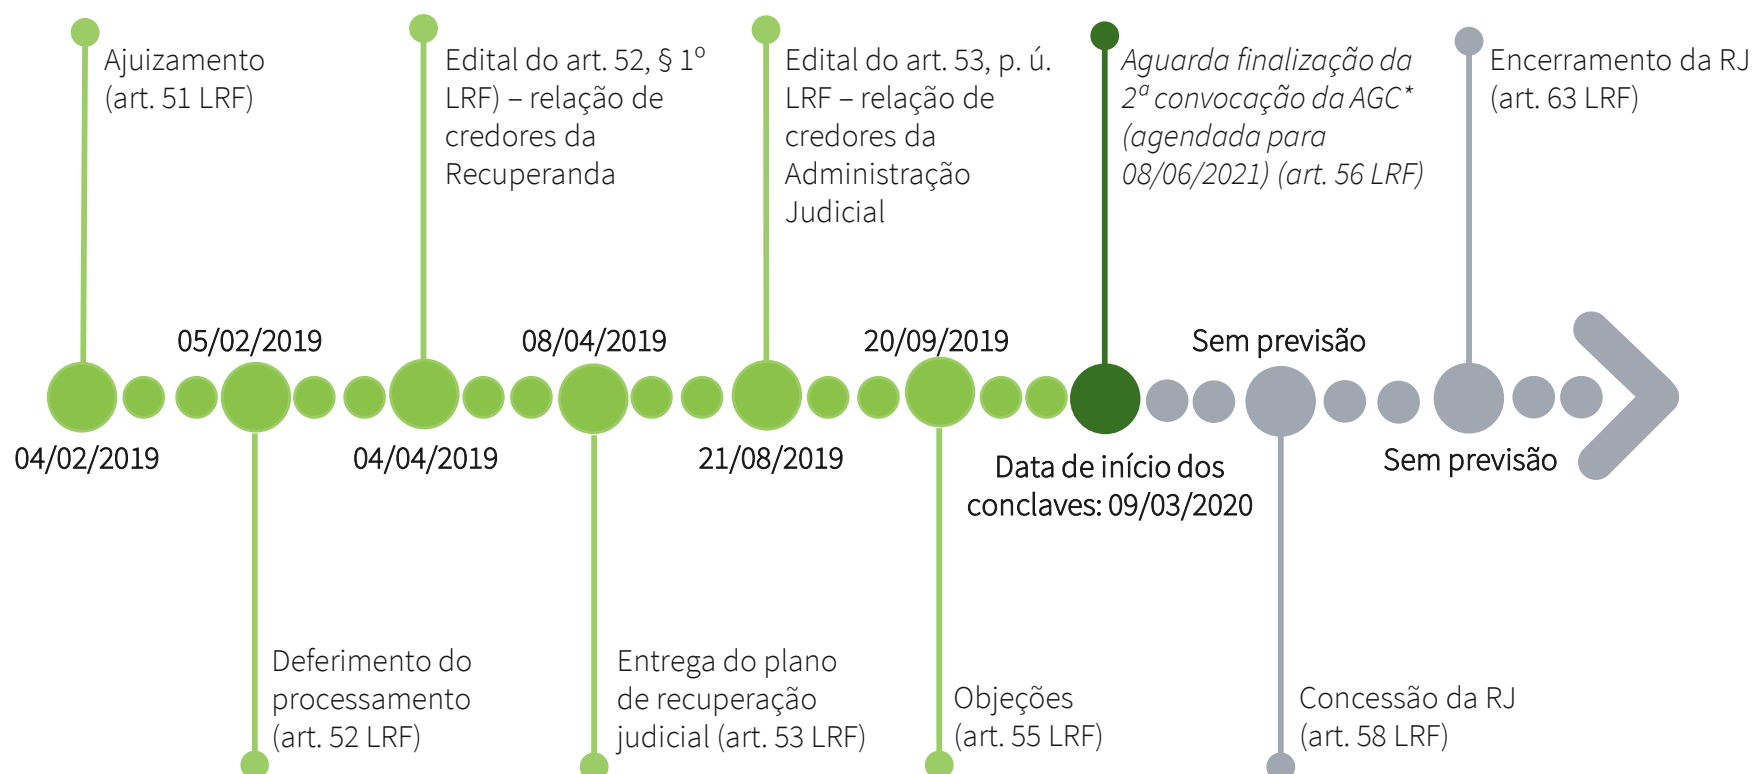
Ajuizamento (art. 51 LRF)

Edital do art. 52, § 1º LRF) – relação de credores da Recuperanda

Edital do art. 53, p. ú. LRF – relação de credores da Administração Judicial

Aguarda finalização da 2ª convocação da AGC* (agendada para 08/06/2021) (art. 56 LRF)

Encerramento da RJ (art. 63 LRF)

05/02/2019

08/04/2019

20/09/2019

Sem previsão

04/02/2019

04/04/2019

21/08/2019

Data de início dos conclaves: 09/03/2020

Sem previsão

Deferimento do processamento (art. 52 LRF)

Entrega do plano de recuperação judicial (art. 53 LRF)

Objeções (art. 55 LRF)

Concessão da RJ (art. 58 LRF)